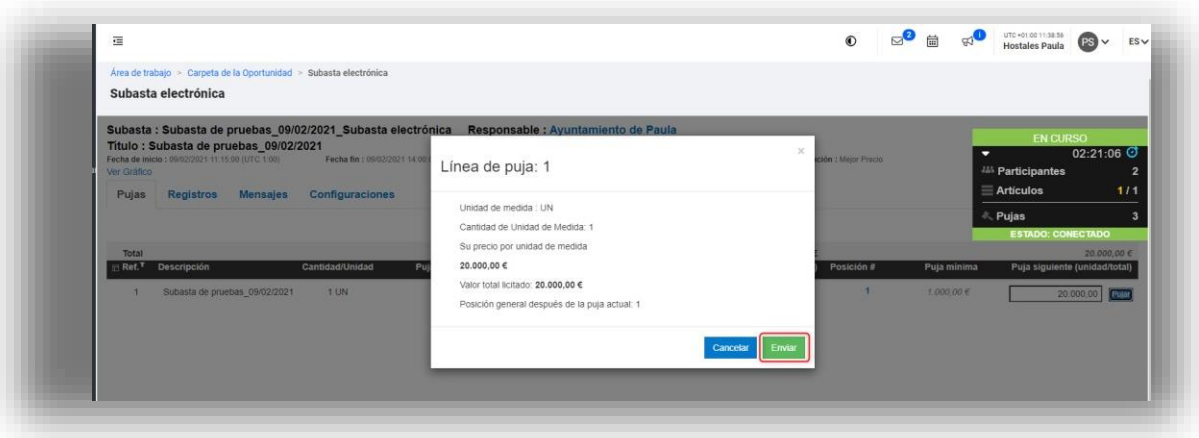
2 1 UTC +01:00 11:38:56 Hostales Paula PS ES

Área de trabajo > Carpeta de la Oportunidad > Subasta electrónica

Subasta electrónica

Subasta : Subasta de pruebas_09/02/2021_Subasta electrónica Responsable : Ayuntamiento de Paula
Título : Subasta de pruebas_09/02/2021
Fecha de inicio : 09/02/2021 11:15:00 (UTC 1:00) Fecha fin : 09/02/2021 14:00 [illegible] ción : Mejor Precio
Ver Gráfico

Pujas Registros Mensajes Configuraciones

EN CURSO
02:21:06
Participantes 2
Artículos 1 / 1
Pujas 3
ESTADO: CONECTADO

Total 20.000,00 €
Ref. Descripción Cantidad/Unidad Puj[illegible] Posición # Puja mínima Puja siguiente (unidad/total)
1 Subasta de pruebas_09/02/2021 1 UN 1 1.000,00 € 20.000,00 Pujar

Línea de puja: 1

Unidad de medida : UN
Cantidad de Unidad de Medida: 1
Su precio por unidad de medida
20.000,00 €
Valor total licitado: 20.000,00 €
Posición general después de la puja actual: 1

Cancelar Enviar